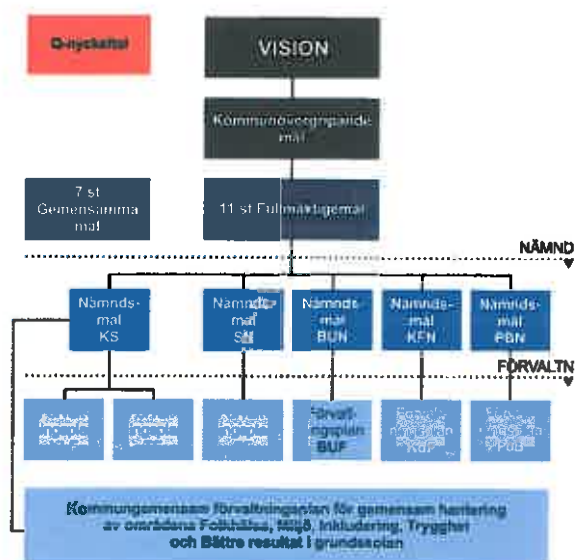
G-nyckeltal

VISION

Kommunövergripande mål

7 st Gemensamma mål

11 st Fullmäktigemål

NÄMND

Nämnds-mål KS

Nämnds-mål SN

Nämnds-mål BUN

Nämnds-mål KFN

Nämnds-mål PBN

FÖRVALTN

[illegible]

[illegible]

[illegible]

Förvalt-ningsplan BUF

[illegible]

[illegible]

Kommungemensam förvaltningsplan för gemensam hantering av områdena Folkhälsa, Miljö, Inkludering, Trygghet och Bättre resultat i grundskolan